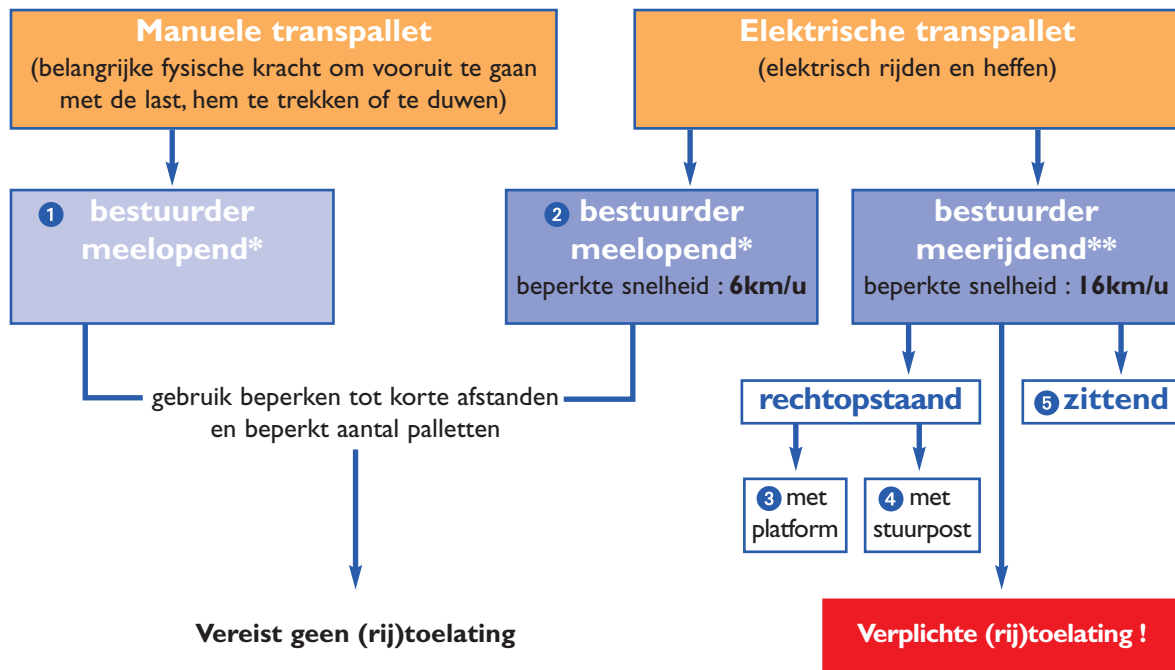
Manuele transpallet
(belangrijke fysische kracht om vooruit te gaan met de last, hem te trekken of te duwen)

Elektrische transpallet
(elektrisch rijden en heffen)

1 bestuurder meelopend*

2 bestuurder meelopend*
beperkte snelheid : 6km/u

bestuurder meerijdend**
beperkte snelheid : 16km/u

gebruik beperken tot korte afstanden en beperkt aantal palletten

rechtopstaand

5 zittend

3 met platform

4 met stuurpost

Vereist geen (rij)toelating

Verplichte (rij)toelating !